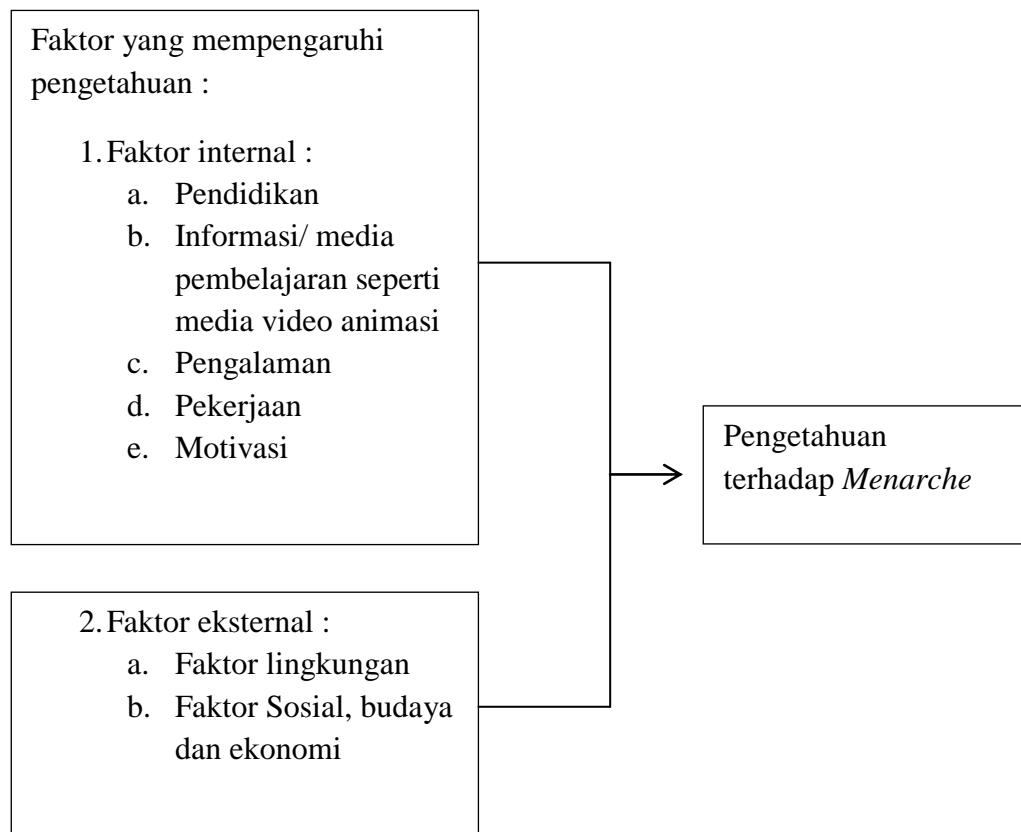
Faktor yang mempengaruhi pengetahuan :

1. Faktor internal :
a. Pendidikan
b. Informasi/ media pembelajaran seperti media video animasi
c. Pengalaman
d. Pekerjaan
e. Motivasi

2. Faktor eksternal :
a. Faktor lingkungan
b. Faktor Sosial, budaya dan ekonomi

Pengetahuan terhadap *Menarche*